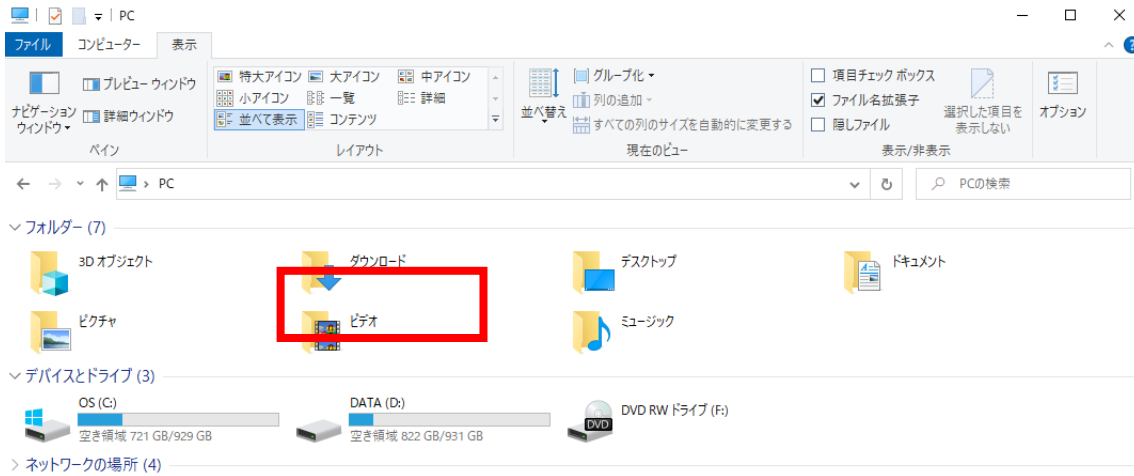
PC

ファイル　コンピューター　表示

ナビゲーション ウィンドウ
プレビュー ウィンドウ
詳細ウィンドウ
ペイン

特大アイコン　大アイコン　中アイコン
小アイコン　一覧　詳細
並べて表示　コンテンツ
レイアウト

並べ替え
グループ化
列の追加
すべての列のサイズを自動的に変更する
現在のビュー

項目チェック ボックス
ファイル名拡張子
隠しファイル
選択した項目を表示しない
表示/非表示

オプション

PC
PCの検索

フォルダー (7)
3D オブジェクト
ダウンロード
デスクトップ
ドキュメント
ピクチャ
ビデオ
ミュージック

デバイスとドライブ (3)
OS (C:)
空き領域 721 GB/929 GB
DATA (D:)
空き領域 822 GB/931 GB
DVD RW ドライブ (F:)
DVD

ネットワークの場所 (4)